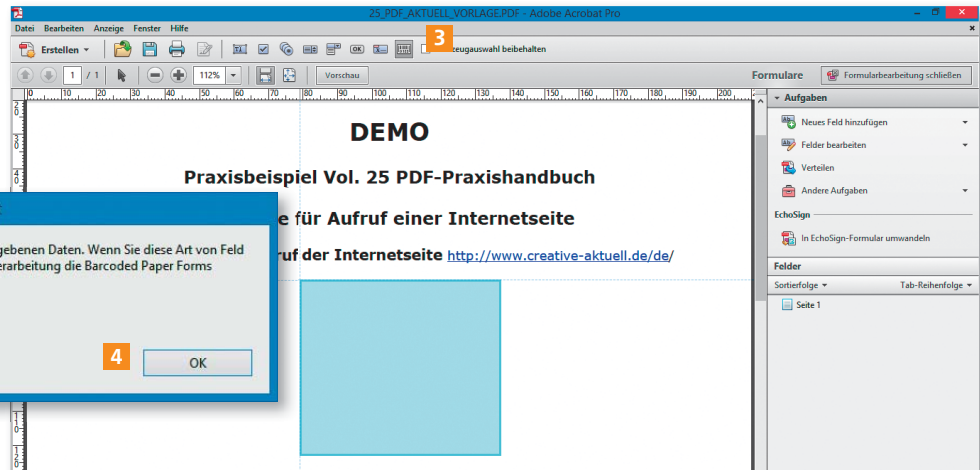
25_PDF_AKTUELL_VORLAGE.PDF - Adobe Acrobat Pro

Datei Bearbeiten Anzeige Fenster Hilfe

Erstellen

3

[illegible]zeugauswahl beibehalten

1 / 1

112%

Vorschau

Formulare

Formularbearbeitung schließen

Aufgaben

Neues Feld hinzufügen

Felder bearbeiten

Verteilen

Andere Aufgaben

EchoSign

In EchoSign-Formular umwandeln

Felder

Sortierfolge

Tab-Reihenfolge

Seite 1

DEMO

Praxisbeispiel Vol. 25 PDF-Praxishandbuch

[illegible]e für Aufruf einer Internetseite

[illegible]uf der Internetseite http://www.creative-aktuell.de/de/

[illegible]gebenen Daten. Wenn Sie diese Art von Feld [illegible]earbeitung die Barcoded Paper Forms

4

OK